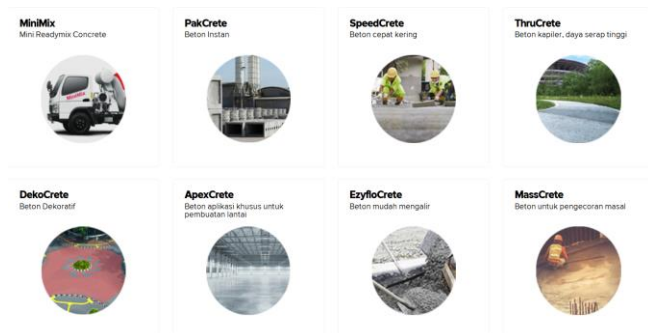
MiniMix
Mini Readymix Concrete

PakCrete
Beton Instan

SpeedCrete
Beton cepat kering

ThruCrete
Beton kapiler, daya serap tinggi

DekoCrete
Beton Dekoratif

ApexCrete
Beton aplikasi khusus untuk pembuatan lantai

EzyfloCrete
Beton mudah mengalir

MassCrete
Beton untuk pengecoran masal